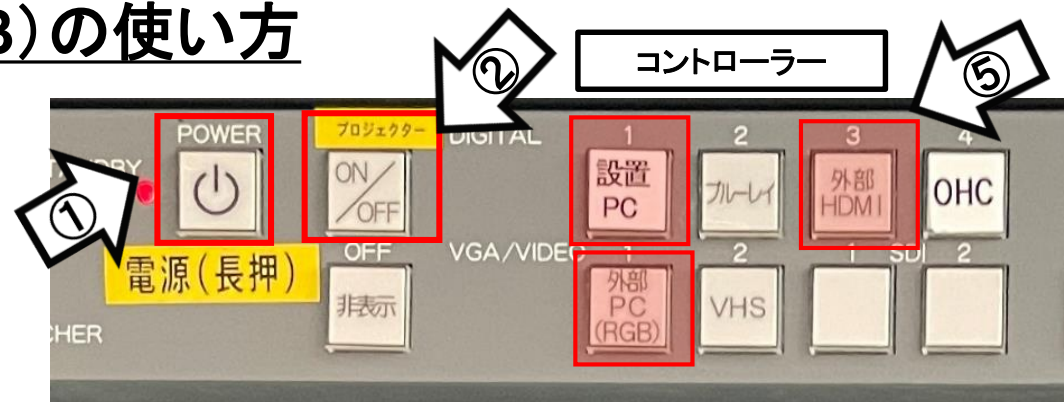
3）の使い方

コントローラー

②

⑤

①

STANDBY

POWER

電源(長押)

プロジェクター

ON/OFF

DIGITAL

OFF

非表示

VGA/VIDEO

1

設置 PC

2

ブルーレイ

3

外部 HDMI

4

OHC

1

外部 PC (RGB)

2

VHS

1

SDI

2

CHER